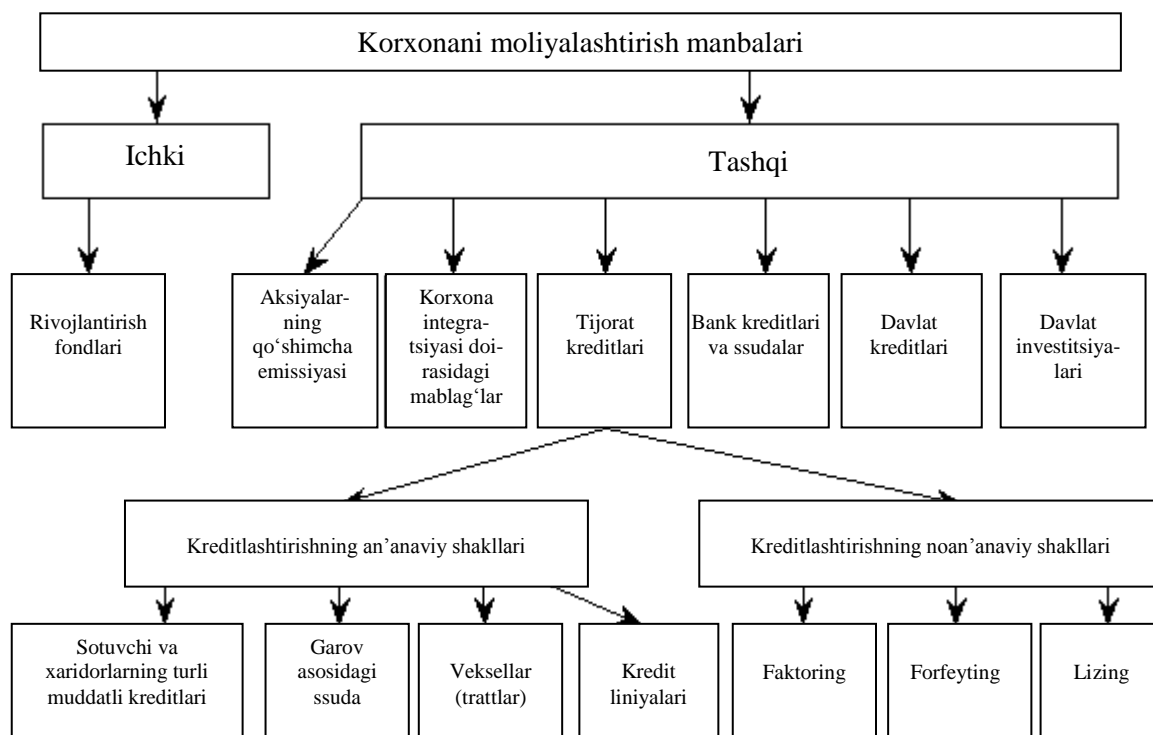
Korxonani moliyalashtirish manbalari

Ichki

Tashqi

Rivojlantirish fondlari

Aksiyalarning qo‘shimcha emissiyasi

Korxona integratsiyasi doirasidagi mablag‘lar

Tijorat kreditlari

Bank kreditlari va ssudalar

Davlat kreditlari

Davlat investitsiyalari

Kreditlashtirishning an’anaviy shakllari

Kreditlashtirishning noan’anaviy shakllari

Sotuvchi va xaridorlarning turli muddatli kreditlari

Garov asosidagi ssuda

Veksellar (trattlar)

Kredit liniyalari

Faktoring

Forfeyting

Lizing